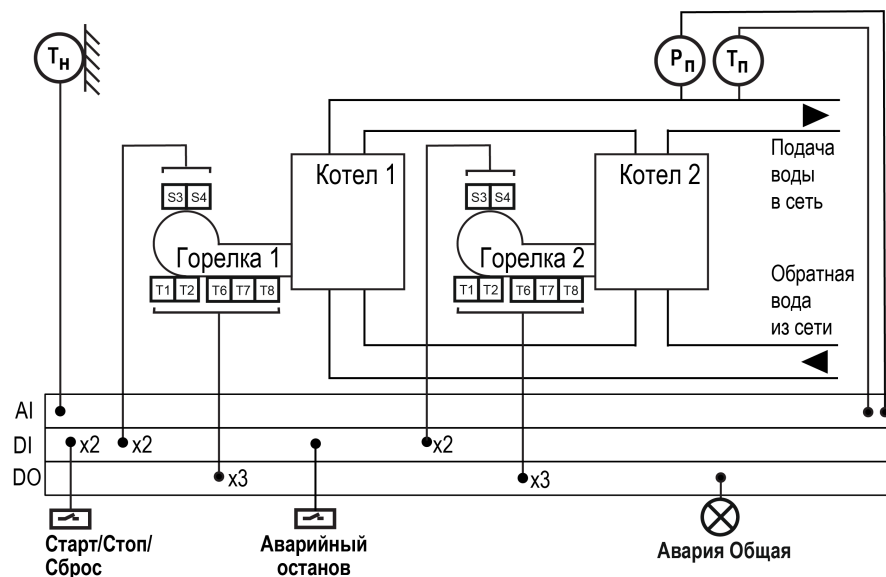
$T_н$

$P_п$ $T_п$

S3 S4

Горелка 1

T1 T2 T6 T7 T8

Котел 1

S3 S4

Горелка 2

T1 T2 T6 T7 T8

Котел 2

Подача воды в сеть

Обратная вода из сети

AI
DI
DO

x2 x2 x2

x3 x3

Старт/Стоп/ Сброс

Аварийный останов

Авария Общая